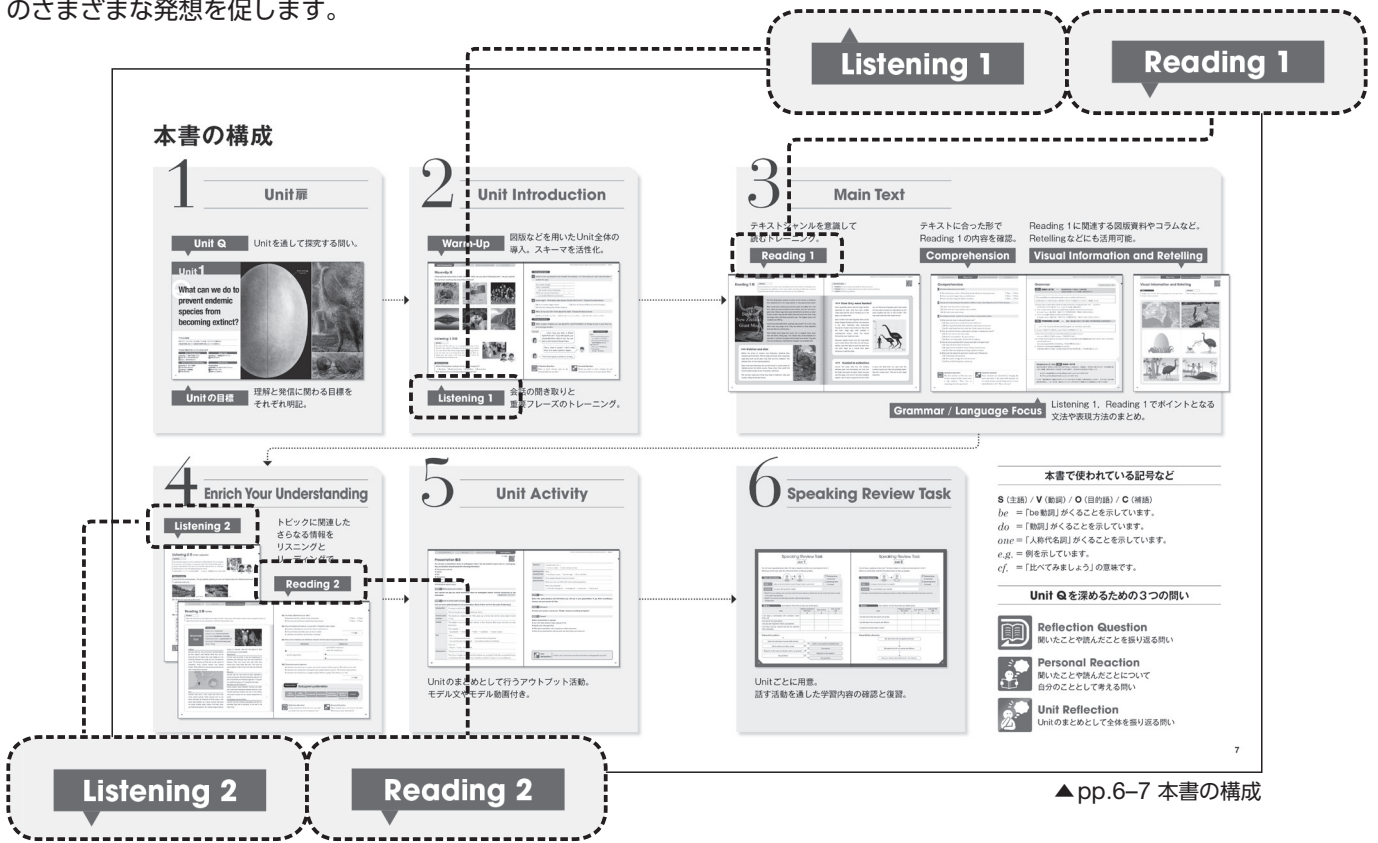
のさまざまな発想を促します。

Listening 1

Reading 1

本書の構成

1 Unit扉

Unit Q Unitを通して探究する問い。

Unit 1

What can we do to prevent endemic species from becoming extinct?

Unitの目標 理解と発信に関わる目標をそれぞれ明記。

2 Unit Introduction

Warm-Up 図版などを用いたUnit全体の導入。スキーマを活性化。

Listening 1 会話の聞き取りと重要フレーズのトレーニング。

3 Main Text

テキストジャンルを意識して読むトレーニング。

Reading 1

テキストに合った形で Reading 1の内容を確認。

Comprehension

Reading 1に関連する図版資料やコラムなど。Retellingなどにも活用可能。

Visual Information and Retelling

Grammar / Language Focus Listening 1、Reading 1でポイントとなる文法や表現方法のまとめ。

4 Enrich Your Understanding

Listening 2

トピックに関連したさらなる情報をリスニングと

Reading 2

5 Unit Activity

Unitのまとめとして行うアウトプット活動。モデル文やモデル動画付き。

6 Speaking Review Task

Unitごとに用意。話す活動を通した学習内容の確認と復習。

本書で使われている記号など

S (主語) / V (動詞) / O (目的語) / C (補語)
$be$ ＝「be動詞」がくることを示しています。
$do$ ＝「動詞」がくることを示しています。
$one$ ＝「人称代名詞」がくることを示しています。
$e.g.$ ＝ 例を示しています。
$cf.$ ＝「比べてみましょう」の意味です。

Unit Qを深めるための3つの問い

Reflection Question
聞いたことや読んだことを振り返る問い

Personal Reaction
聞いたことや読んだことについて自分のこととして考える問い

Unit Reflection
Unitのまとめとして全体を振り返る問い

7

Listening 2

Reading 2

▲pp.6–7 本書の構成